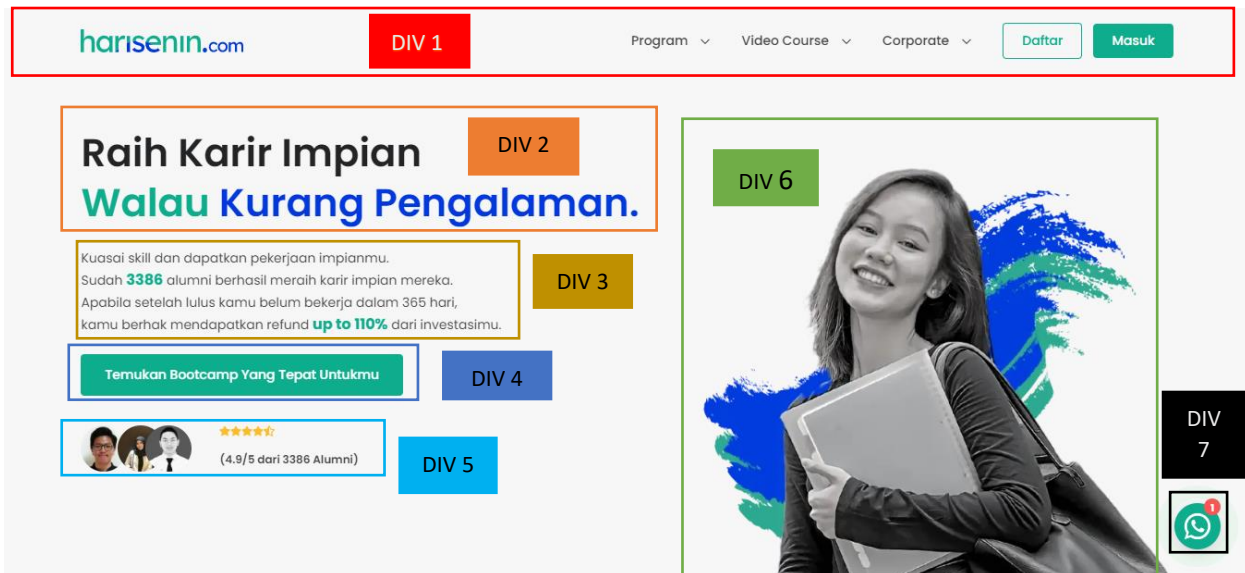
harisenin.com

DIV 1

Program Video Course Corporate Daftar Masuk

Raih Karir Impian Walau Kurang Pengalaman.

DIV 2

Kuasai skill dan dapatkan pekerjaan impianmu. Sudah 3386 alumni berhasil meraih karir impian mereka. Apabila setelah lulus kamu belum bekerja dalam 365 hari, kamu berhak mendapatkan refund up to 110% dari investasimu.

DIV 3

Temukan Bootcamp Yang Tepat Untukmu

DIV 4

(4.9/5 dari 3386 Alumni)

DIV 5

DIV 6

DIV 7

1